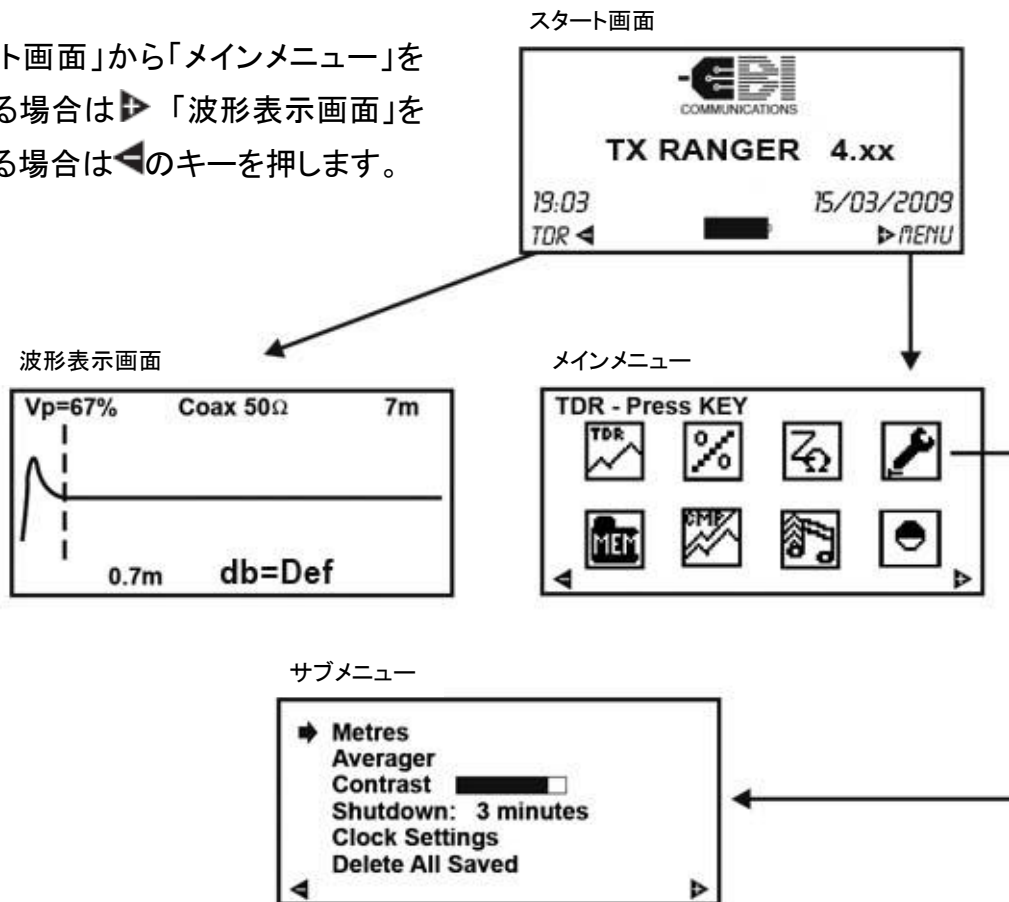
ト画面」から「メインメニュー」を
る場合は ▶ 「波形表示画面」を
る場合は◀のキーを押します。

スタート画面

COMMUNICATIONS

TX RANGER 4.xx

19:03 15/03/2009

TDR ◀ ▶ MENU

波形表示画面

Vp=67% Coax 50Ω 7m

0.7m db=Def

メインメニュー

TDR - Press KEY

TDR

$\%$

$Z_\Omega$

MEM

CMP

サブメニュー

➡ Metres
Averager
Contrast
Shutdown: 3 minutes
Clock Settings
Delete All Saved